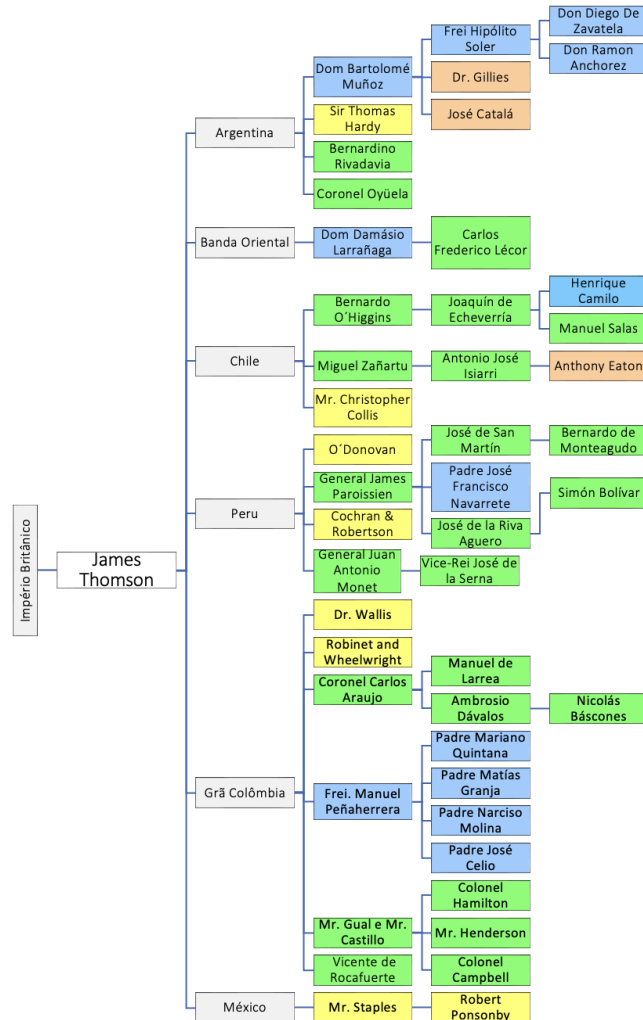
Império Britânico

James Thomson

Argentina
Dom Bartolomé Muñoz
Frei Hipólito Soler
Don Diego De Zavatela
Don Ramon Anchorez
Dr. Gillies
José Catalá
Sir Thomas Hardy
Bernardino Rivadavia
Coronel Oyüela

Banda Oriental
Dom Damásio Larrañaga
Carlos Frederico Lécor

Chile
Bernardo O´Higgins
Joaquín de Echeverría
Henrique Camilo
Manuel Salas
Miguel Zañartu
Antonio José Isiarri
Anthony Eaton
Mr. Christopher Collis

Peru
O´Donovan
José de San Martín
Bernardo de Monteagudo
General James Paroissien
Padre José Francisco Navarrete
Cochran & Robertson
José de la Riva Aguero
Simón Bolívar
General Juan Antonio Monet
Vice-Rei José de la Serna

Grã Colômbia
Dr. Wallis
Robinet and Wheelwright
Coronel Carlos Araujo
Manuel de Larrea
Ambrosio Dávalos
Nicolás Báscones
Frei. Manuel Peñaherrera
Padre Mariano Quintana
Padre Matías Granja
Padre Narciso Molina
Padre José Celio
Mr. Gual e Mr. Castillo
Colonel Hamilton
Mr. Henderson
Colonel Campbell
Vicente de Rocafuerte

México
Mr. Staples
Robert Ponsonby